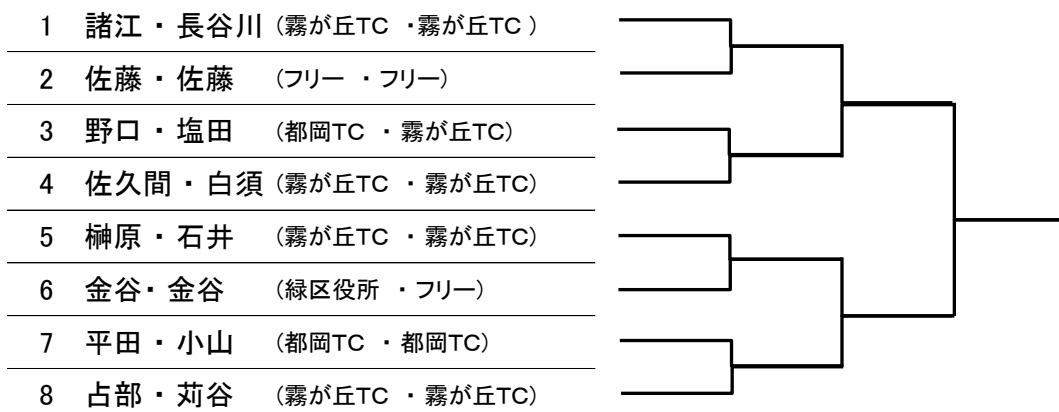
1 諸江・長谷川（霧が丘TC・霧が丘TC）
2 佐藤・佐藤 （フリー・フリー）
3 野口・塩田 （都岡TC・霧が丘TC）
4 佐久間・白須（霧が丘TC・霧が丘TC）
5 榊原・石井 （霧が丘TC・霧が丘TC）
6 金谷・金谷 （緑区役所・フリー）
7 平田・小山 （都岡TC・都岡TC）
8 占部・苅谷 （霧が丘TC・霧が丘TC）